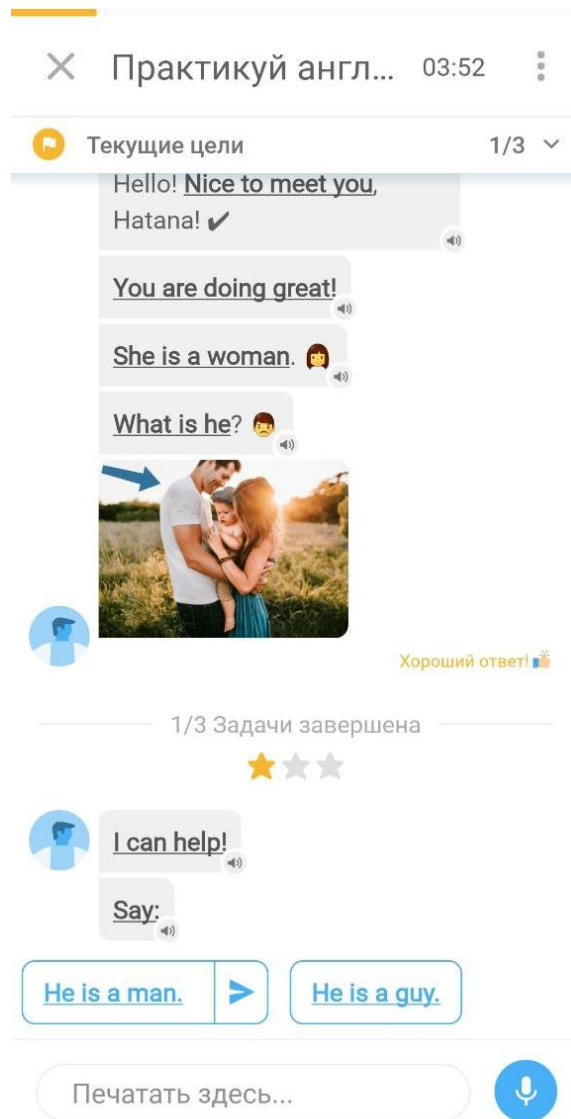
Практикуй англ... 03:52

Текущие цели 1/3

Hello! Nice to meet you, Hatana! ✔

You are doing great!

She is a woman. 👩

What is he? 👨

Хороший ответ!

1/3 Задачи завершена

I can help!

Say:

He is a man.

He is a guy.

Печатать здесь...